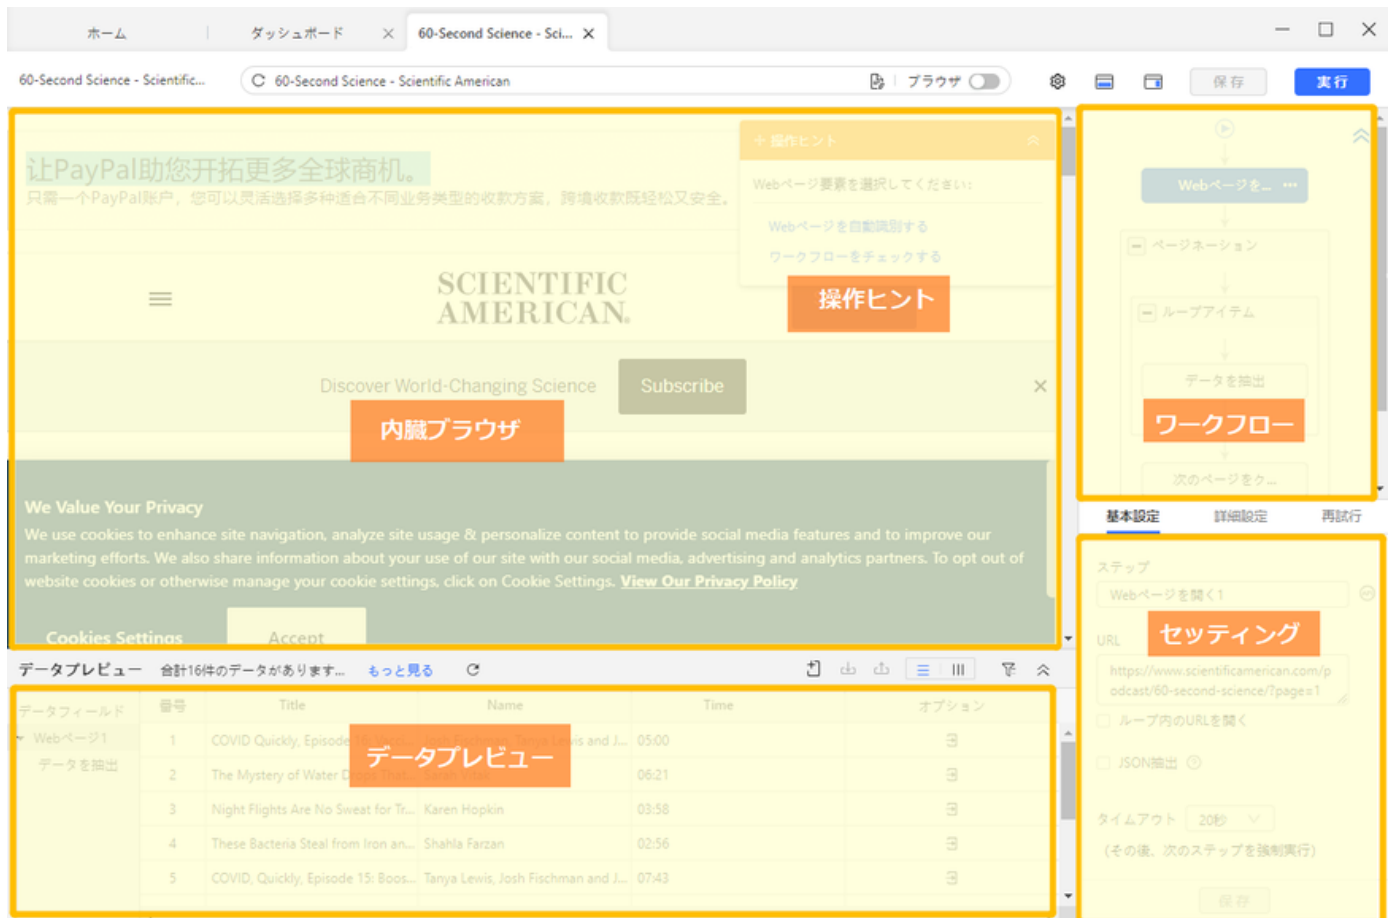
ホーム | ダッシュボード × | 60-Second Science - Sci... ×

60-Second Science - Scientific... | 60-Second Science - Scientific American | ブラウザ | 保存 | 実行

让PayPal助您开拓更多全球商机。
只需一个PayPal账户，您可以灵活选择多种适合不同业务类型的收款方案，跨境收款既轻松又安全。

+ 操作ヒント
Webページ要素を選択してください:
Webページを自動識別する
ワークフローをチェックする

SCIENTIFIC AMERICAN.

操作ヒント

Discover World-Changing Science | Subscribe ×

内臓ブラウザ

We Value Your Privacy
We use cookies to enhance site navigation, analyze site usage & personalize content to provide social media features and to improve our marketing efforts. We also share information about your use of our site with our social media, advertising and analytics partners. To opt out of website cookies or otherwise manage your cookie settings, click on Cookie Settings. View Our Privacy Policy

Cookies Settings | Accept

Webページを...
ページネーション
ループアイテム
データを抽出
ワークフロー
次のページをク...

基本設定 | 詳細設定 | 再試行

ステップ
Webページを開く1
URL
セッティング
https://www.scientificamerican.com/podcast/60-second-science/?page=1
ループ内のURLを開く
JSON抽出
タイムアウト 20秒
(その後、次のステップを強制実行)
保存

データプレビュー 合計16件のデータがあります... もっと見る

データフィールド
Webページ1
データを抽出

データプレビュー

| 番号 | Title | Name | Time | オプション |
|---|---|---|---|---|
| 1 | COVID Quickly, Episode 16: Vacc... | Josh Fischman, Tanya Lewis and J... | 05:00 | |
| 2 | The Mystery of Water Drops That... | Sarah Vitak | 06:21 | |
| 3 | Night Flights Are No Sweat for Tr... | Karen Hopkin | 03:58 | |
| 4 | These Bacteria Steal from Iron an... | Shahla Farzan | 02:56 | |
| 5 | COVID, Quickly, Episode 15: Boos... | Tanya Lewis, Josh Fischman and J... | 07:43 | |